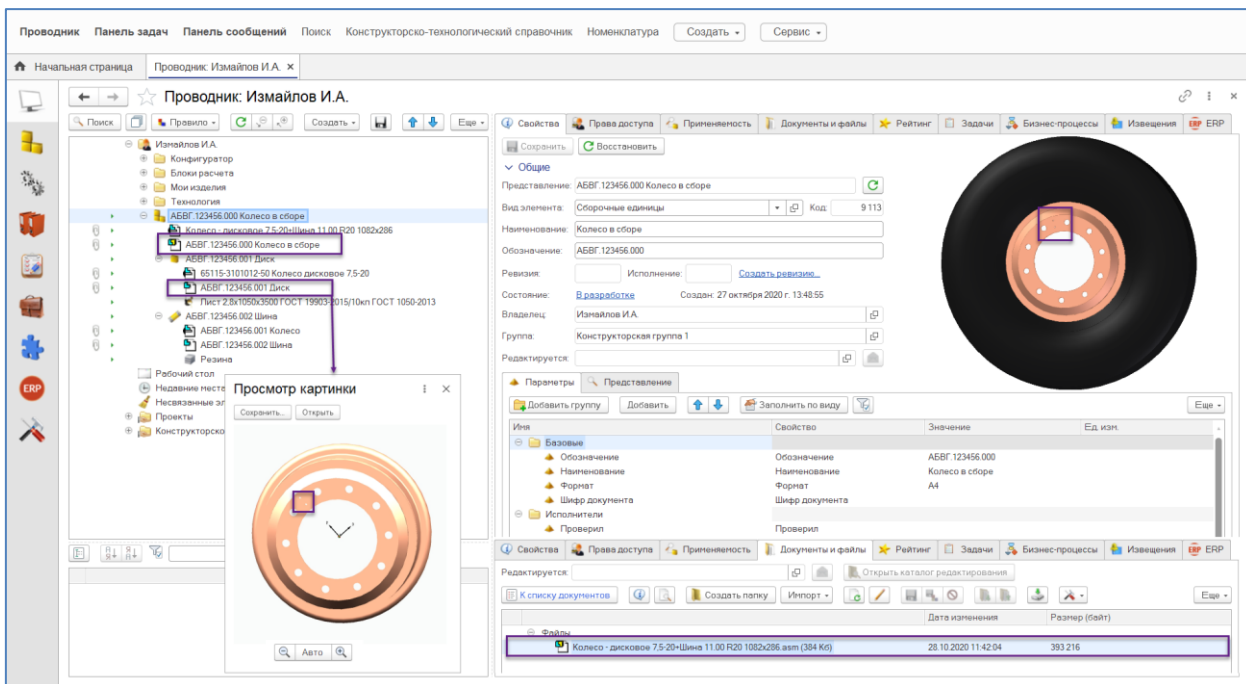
Проводник Панель задач Панель сообщений Поиск Конструкторско-технологический справочник Номенклатура Создать Сервис

Начальная страница Проводник: Измайлов И.А. ×

Проводник: Измайлов И.А.

Поиск Правило Создать Еще

Измайлов И.А.
Конфигуратор
Блоки расчета
Мои изделия
Технология
АБВГ.123456.000 Колесо в сборе
Колесо - дисковое 7,5-20+Шина 11.00 R20 1082х286
АБВГ.123456.000 Колесо в сборе
АБВГ.123456.001 Диск
65115-3101012-50 Колесо дисковое 7,5-20
АБВГ.123456.001 Диск
Лист 2,8х1050х3500 ГОСТ 19903-2015/10кп ГОСТ 1050-2013
АБВГ.123456.002 Шина
АБВГ.123456.001 Колесо
АБВГ.123456.002 Шина
Резина
Рабочий стол
Недавние мест
Несвязанные эл
Проекты
Конструкторско

Просмотр картинки
Сохранить... Открыть
Авто

Свойства Права доступа Применяемость Документы и файлы Рейтинг Задачи Бизнес-процессы Извещения ERP

Сохранить Восстановить

Общие
Представление: АБВГ.123456.000 Колесо в сборе
Вид элемента: Сборочные единицы Код: 9 113
Наименование: Колесо в сборе
Обозначение: АБВГ.123456.000
Ревизия: Исполнение: Создать ревизию...
Состояние: В разработке Создан: 27 октября 2020 г. 13:48:55
Владелец: Измайлов И.А.
Группа: Конструкторская группа 1
Редактируется:

Параметры Представление
Добавить группу Добавить Заполнить по виду Еще

| Имя | Свойство | Значение | Ед. изм. |
|---|---|---|---|
| Базовые | | | |
| Обозначение | Обозначение | АБВГ.123456.000 | |
| Наименование | Наименование | Колесо в сборе | |
| Формат | Формат | А4 | |
| Шифр документа | Шифр документа | | |
| Исполнители | | | |
| Проверил | Проверил | | |

Свойства Права доступа Применяемость Документы и файлы Рейтинг Задачи Бизнес-процессы Извещения ERP

Редактируется: Открыть каталог редактирования
К списку документов Создать папку Импорт Еще

| | Дата изменения | Размер (байт) |
|---|---|---|
| Файлы | | |
| Колесо - дисковое 7,5-20+Шина 11.00 R20 1082х286.asm (384 Кб) | 28.10.2020 11:42:04 | 393 216 |